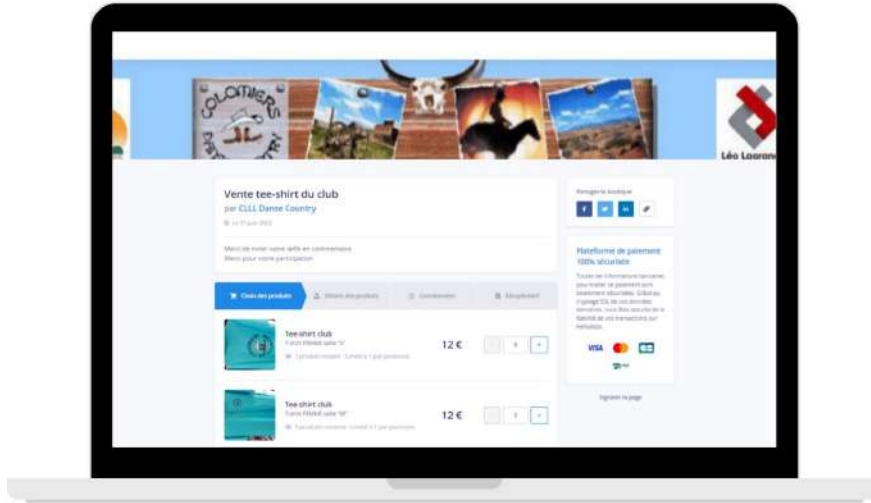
COLOMIERS

Léo Lagrange

Vente tee-shirt du club
par CLLL Danse Country
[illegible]

Merci de noter votre taille en commentaire
Merci pour votre participation

Choix des produits
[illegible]
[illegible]
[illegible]

Tee-shirt club
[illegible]
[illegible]
12 €
-
1
+

Tee-shirt club
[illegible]
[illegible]
12 €
-
1
+

Partagez la boutique

Plateforme de paiement 100% sécurisée
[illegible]

VISA

Signaler la page